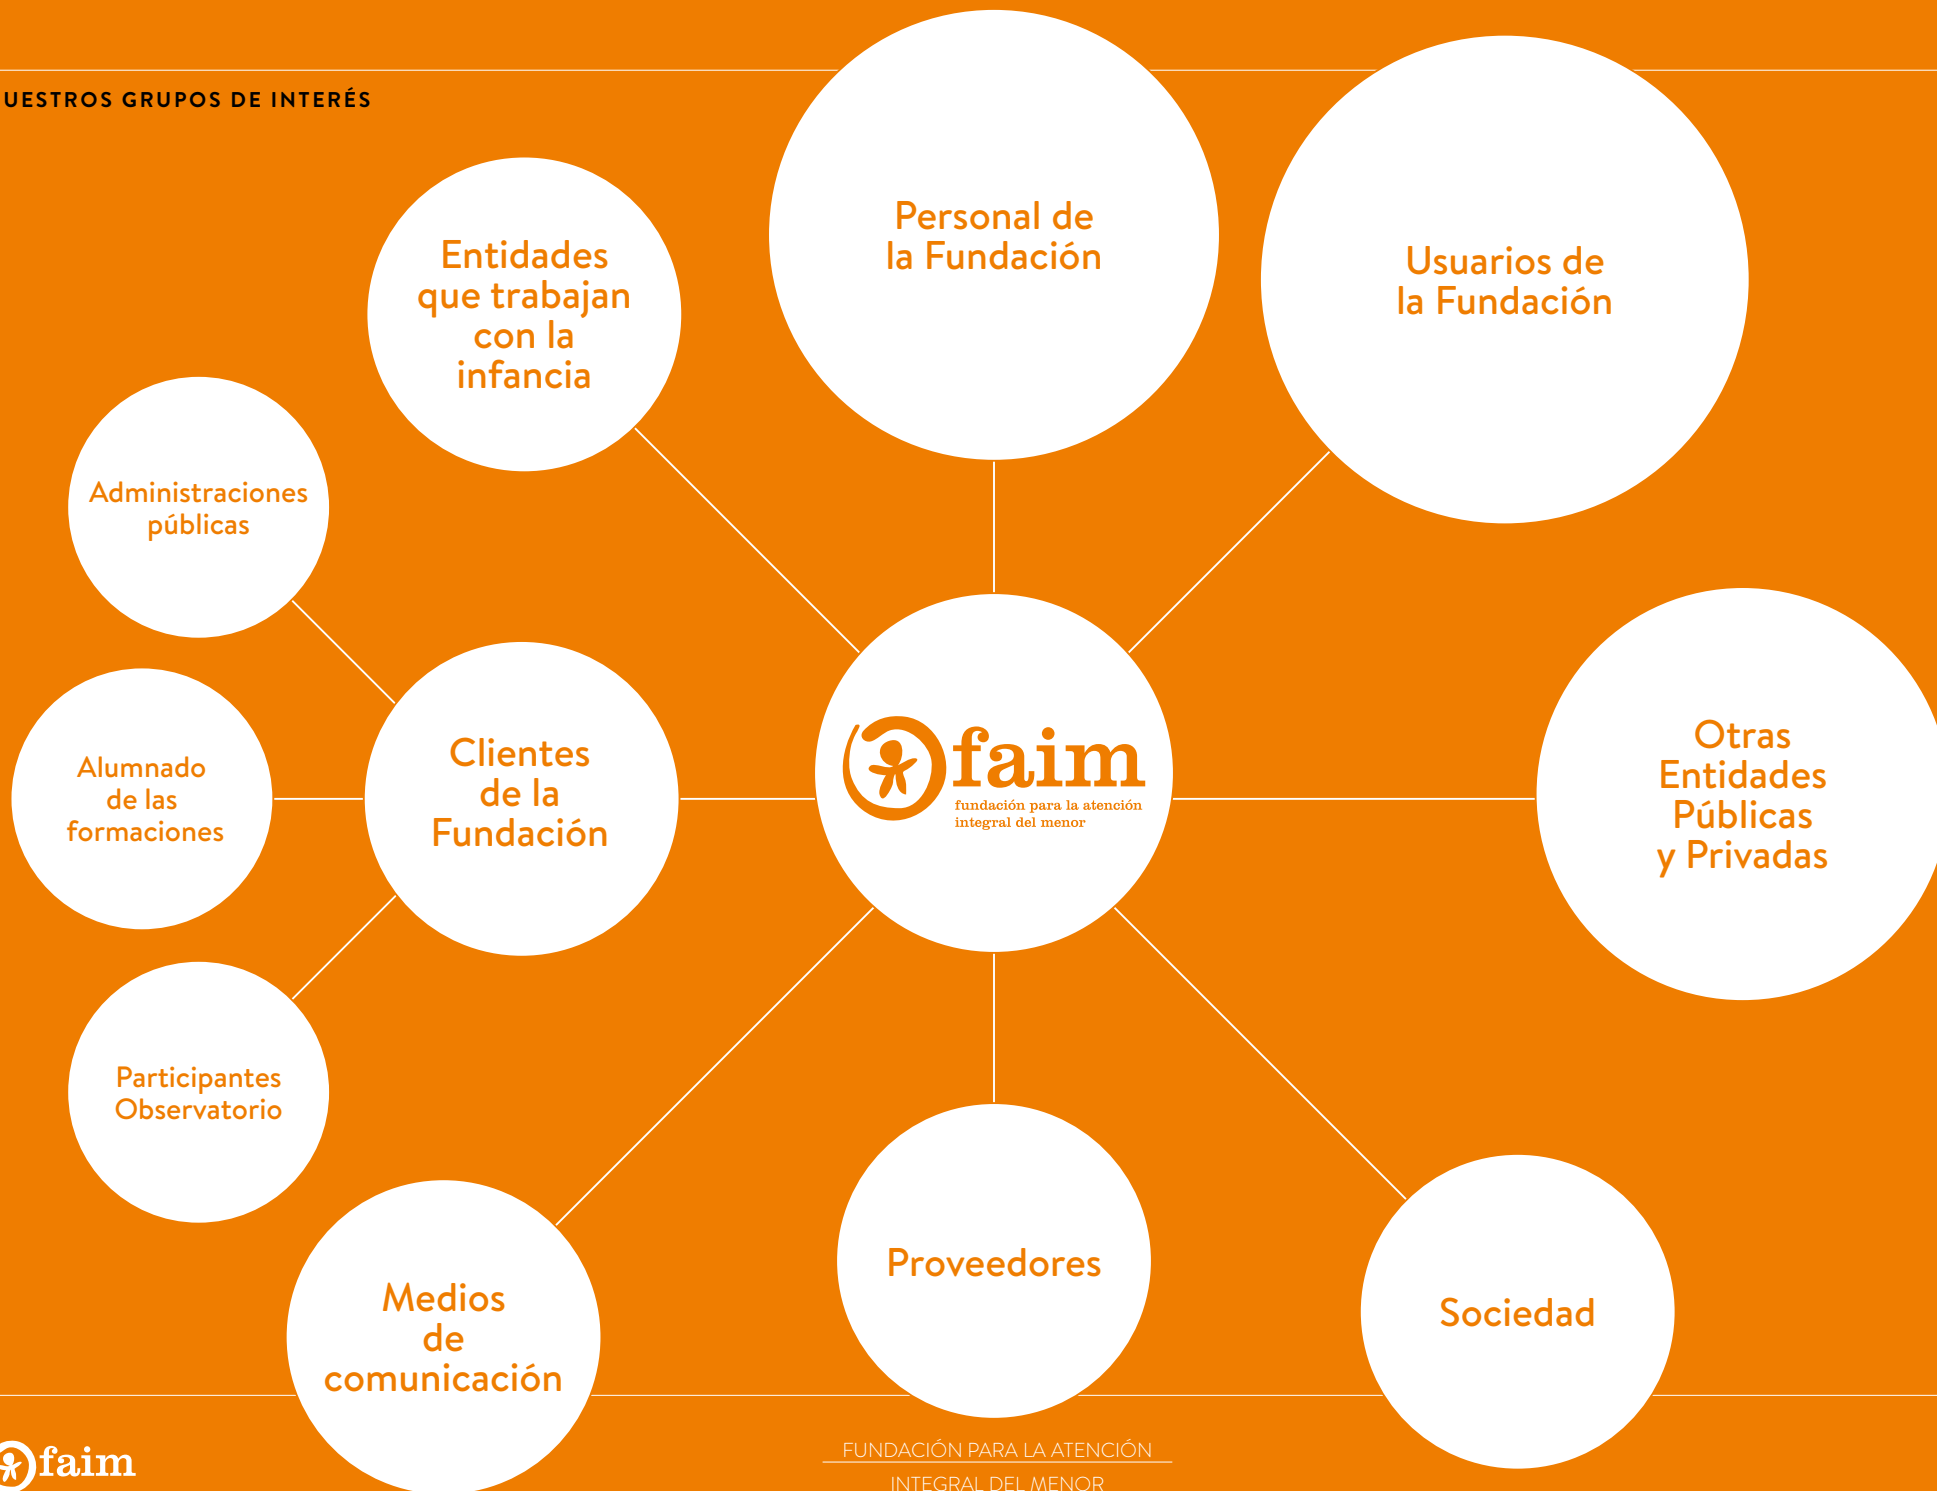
UESTROS GRUPOS DE INTERÉS

Entidades que trabajan con la infancia

Personal de la Fundación

Usuarios de la Fundación

Administraciones públicas

Alumnado de las formaciones

Clientes de la Fundación

faim
fundación para la atención integral del menor

Otras Entidades Públicas y Privadas

Participantes Observatorio

Medios de comunicación

Proveedores

Sociedad

faim

FUNDACIÓN PARA LA ATENCIÓN INTEGRAL DEL MENOR